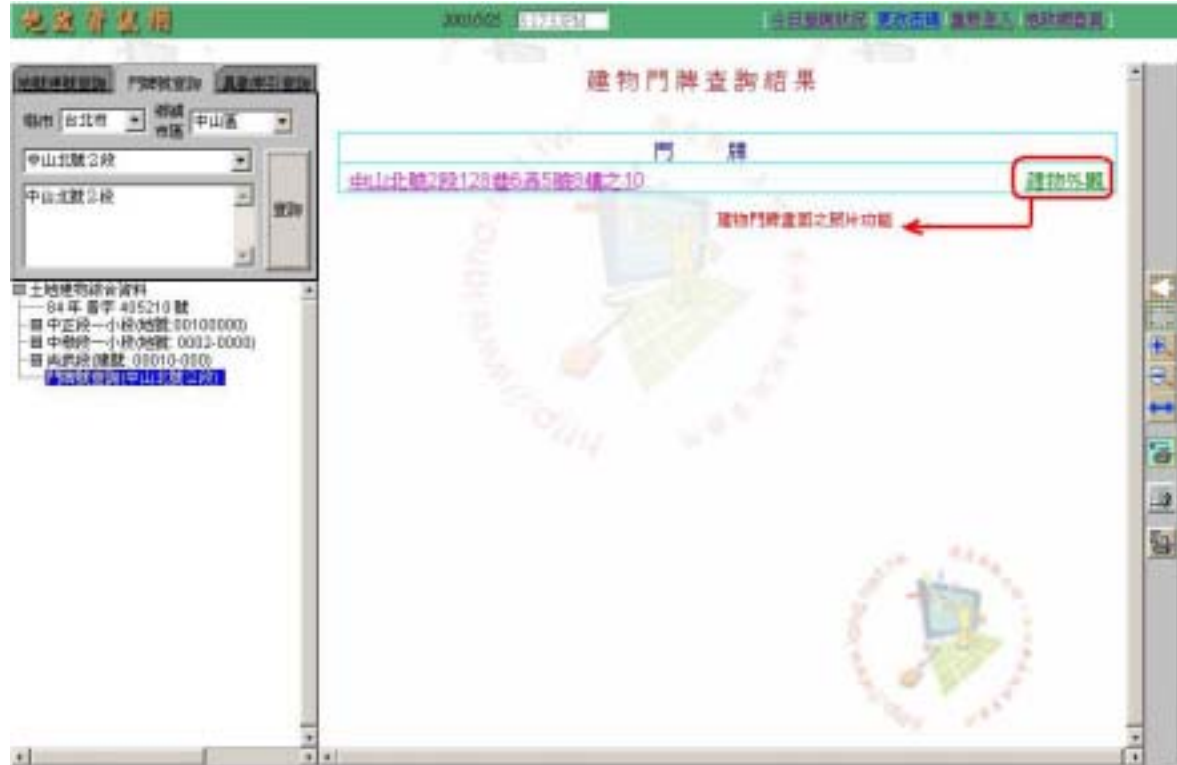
地政資訊網

2001/0/25 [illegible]

[ 今日服務狀況 | 更改密碼 | 重新登入 | 地政網首頁 ]

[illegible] | 門牌號查詢 | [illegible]

縣市 台北市 鄉鎮市區 中山區

中山北路2段

中山北路2段

查詢

土地建物綜合資料
84 年 普字 405210 號
中正段一小段(地號:00100000)
中興段一小段(地號: 0003-0000)
尚武段(建號: 00010-000)
門牌號查詢(中山北路2段)

建物門牌查詢結果

| 門 牌 |
|---|
| 中山北路2段128巷6弄5號8樓之10 建物外觀 |

建物門牌查詢之照片功能